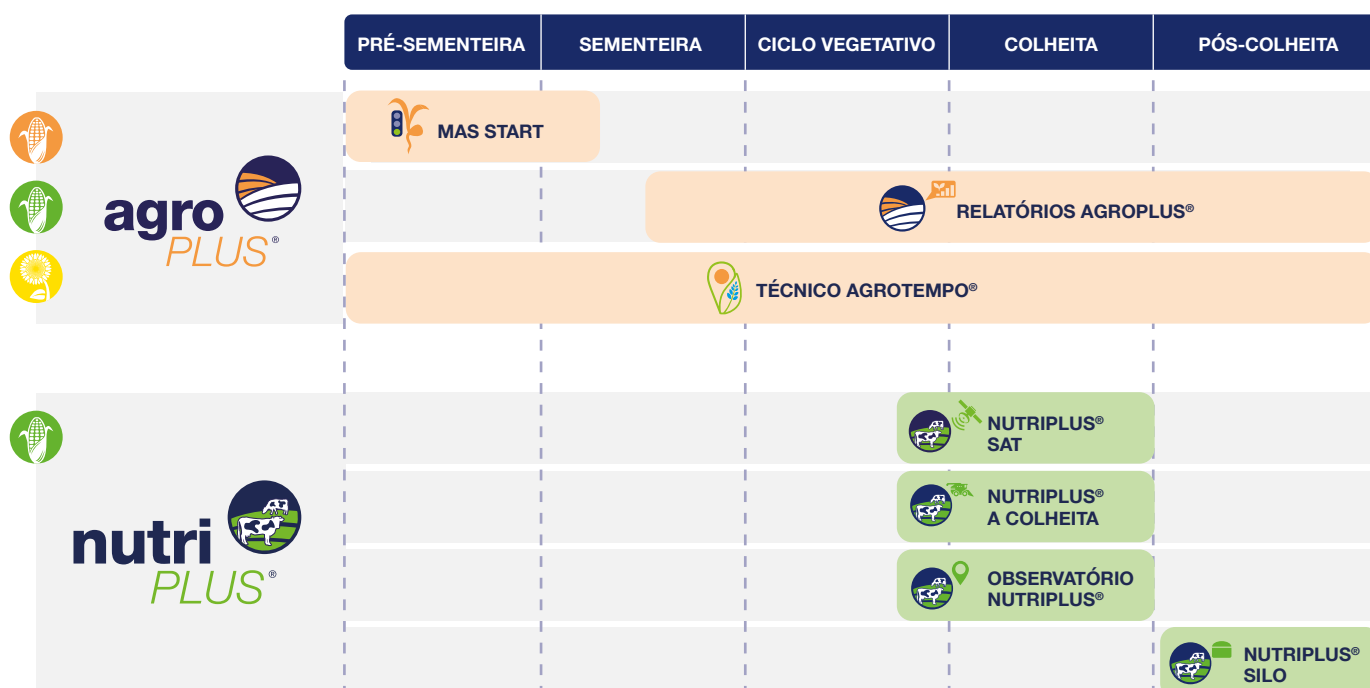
| PRÉ-SEMENTEIRA | SEMENTEIRA | CICLO VEGETATIVO | COLHEITA | PÓS-COLHEITA |
|---|---|---|---|---|

agro PLUS®

MAS START

RELATÓRIOS AGROPLUS®

TÉCNICO AGROTEMPO®

nutri PLUS®

NUTRIPLUS® SAT

NUTRIPLUS® A COLHEITA

OBSERVATÓRIO NUTRIPLUS®

NUTRIPLUS® SILO